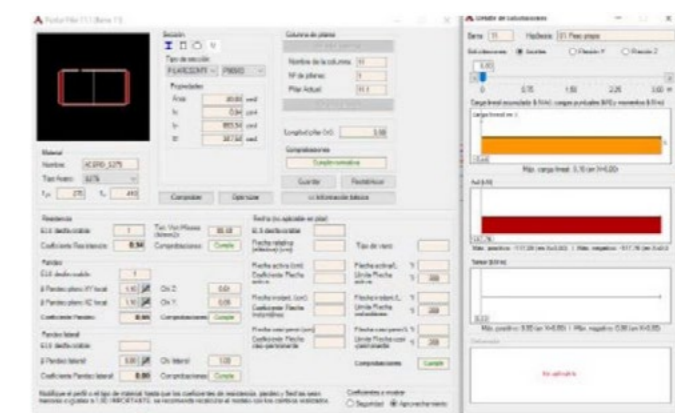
Perfil Pilar 111 (Barra 11)

Sección
Tipo de sección
Propiedades
Área
Iy
Iz
It
Material
Nombre
Tipo Acero
fy
Comprobar
Optimizar

Columna de planta
Nombre de la columna
Nº de plantas
Pilar Actual
Longitud pilar (m)
Comprobaciones
Cumple normativa
Guardar
Restablecer
<< Información básica

Resistencia
E.L.U. deslizamiento
Coeficiente Resistencia 0.54 Comprobaciones Cumple
Pandeo
E.L.U. deslizamiento
β Pandeo plano XY local
β Pandeo plano XZ local
Coeficiente Pandeo 0.00 Comprobaciones Cumple
Pandeo lateral
E.L.U. deslizamiento
β Pandeo lateral
Coeficiente Pandeo lateral 0.00 Comprobaciones Cumple

Flecha activa (cm)
Coeficiente Flecha activa
Flecha instantánea (cm)
Coeficiente Flecha instantánea
Flecha a plazo infinito (cm)
Coeficiente Flecha plazo infinito
Tipo de vano
Límite Flecha activa
Límite Flecha instantánea
Límite Flecha plazo infinito
Comprobaciones Cumple

Coeficientes a mostrar
Seguridad Aprovechamiento

Modifique el perfil o el tipo de material hasta que los coeficientes de resistencia, pandeo y flecha sean menores o iguales a 1.00.

Gráfico de solicitaciones
Barra 11 Hipótesis
Solicitaciones Axiles Flexión Y Flexión Z
0 0.75 1.50 2.25 3.00 m
Carga lineal
Máx. carga lineal
Axil (kN)
Cortante
Momento
No aplicable